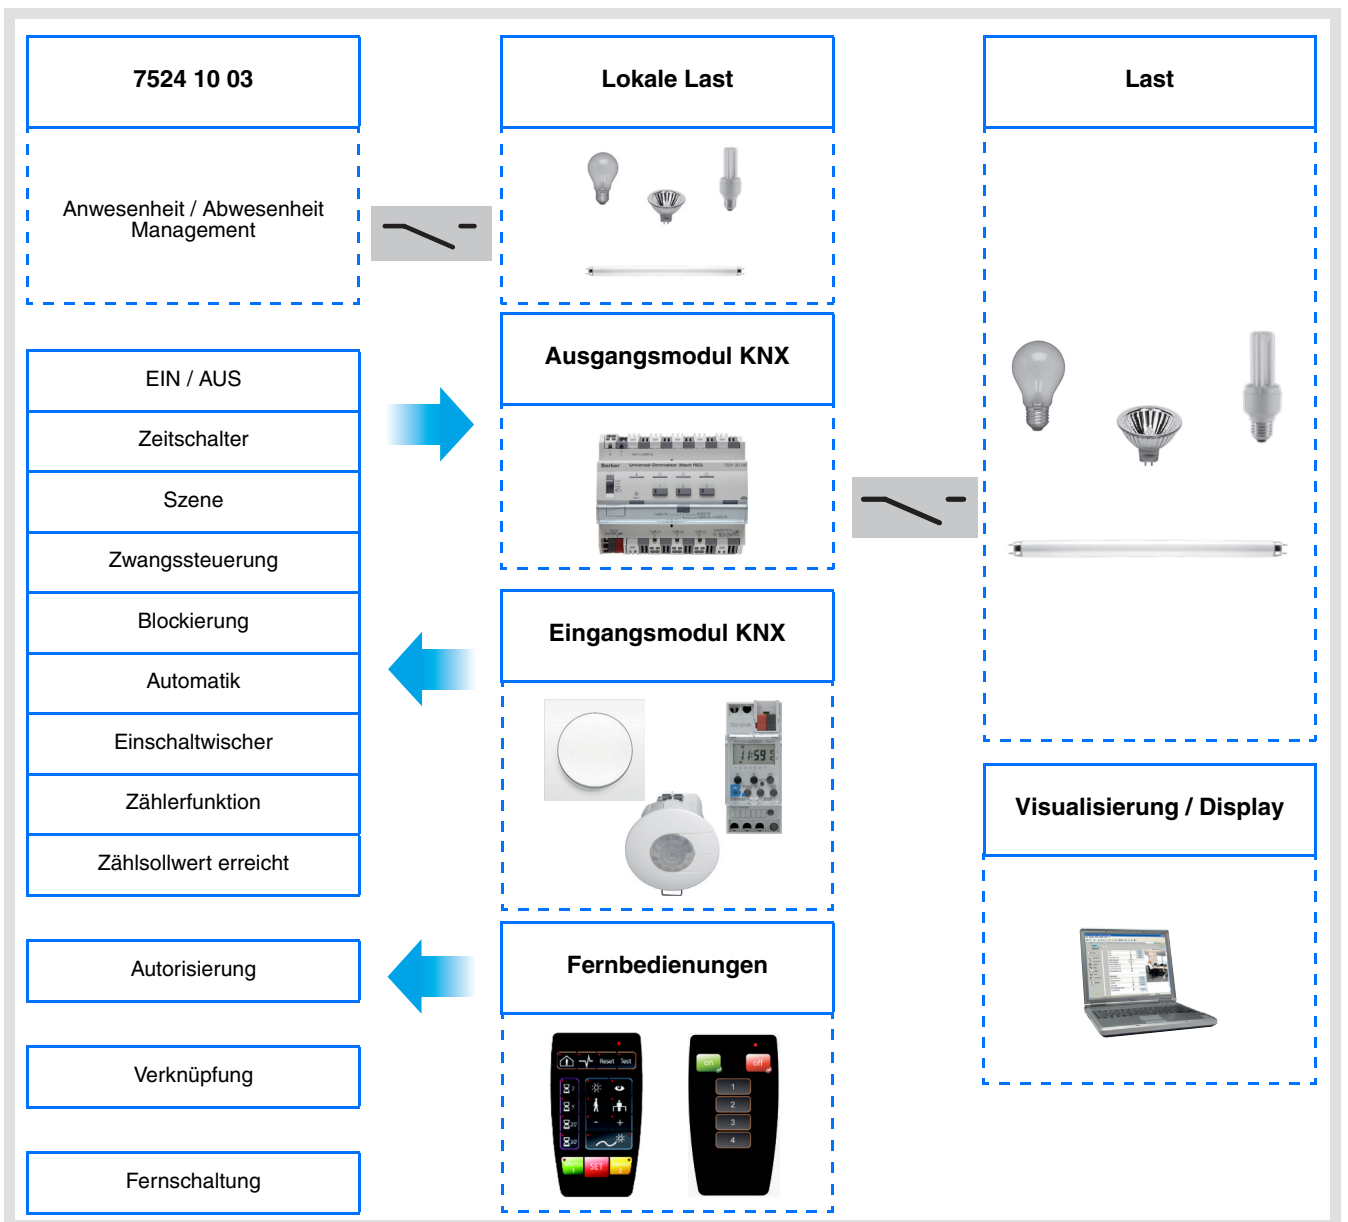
7524 10 03

Anwesenheit / Abwesenheit Management

Lokale Last

Last

EIN / AUS

Zeitschalter

Szene

Zwangssteuerung

Blockierung

Automatik

Einschaltwischer

Zählerfunktion

Zählsollwert erreicht

Ausgangsmodul KNX

Eingangsmodul KNX

Visualisierung / Display

Autorisierung

Verknüpfung

Fernschaltung

Fernbedienungen

Reset Test

SET

on

off

1

2

3

4